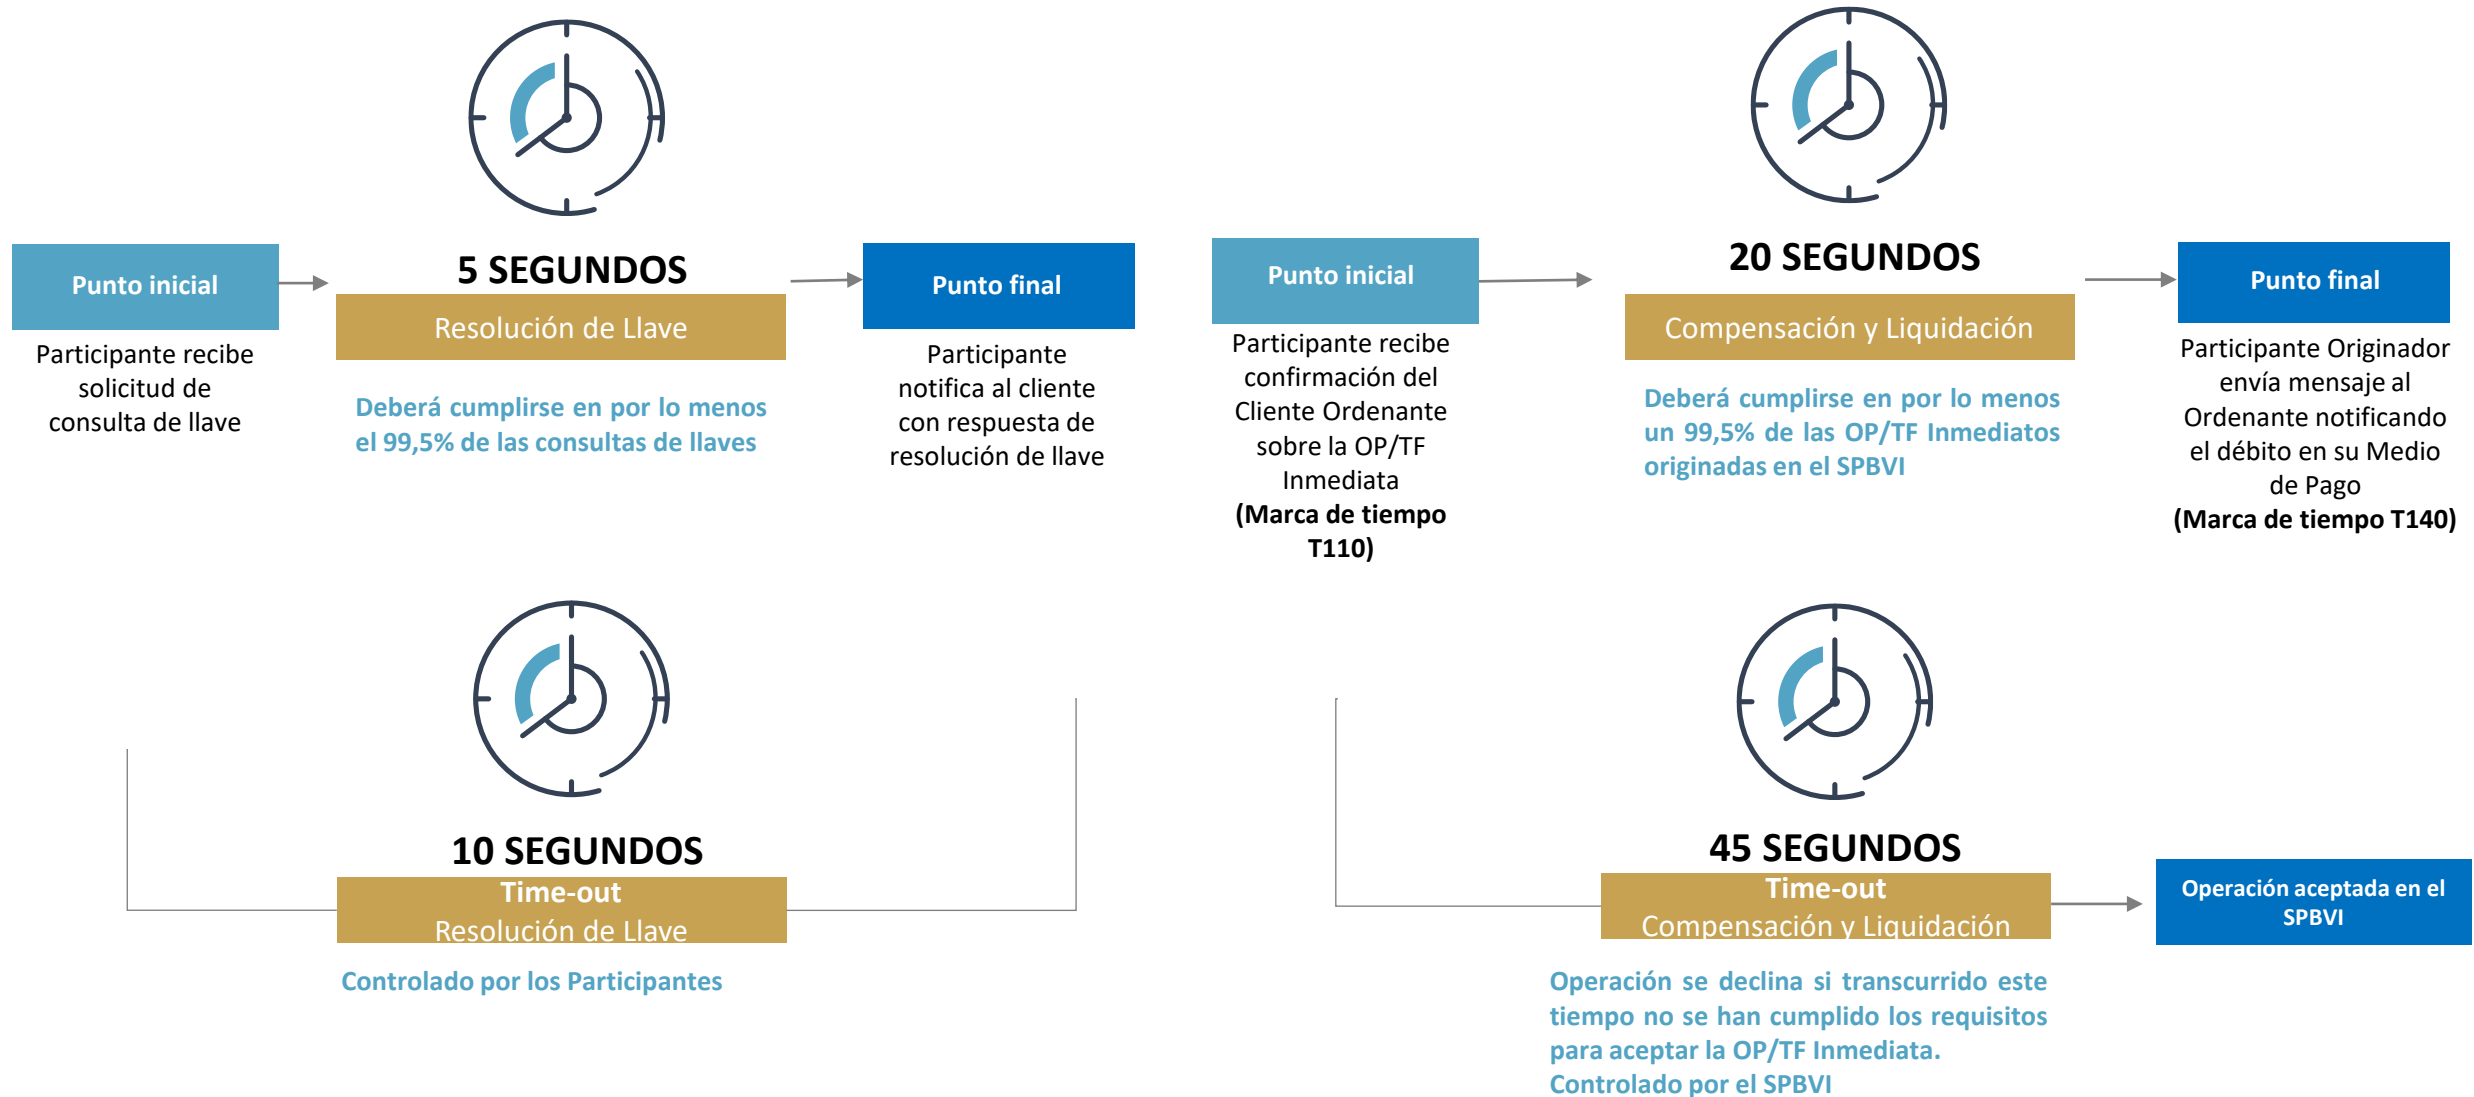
Punto inicial

Participante recibe solicitud de consulta de llave

5 SEGUNDOS

Resolución de Llave

Deberá cumplirse en por lo menos el 99,5% de las consultas de llaves

Punto final

Participante notifica al cliente con respuesta de resolución de llave

Punto inicial

Participante recibe confirmación del Cliente Ordenante sobre la OP/TF Inmediata **(Marca de tiempo T110)**

20 SEGUNDOS

Compensación y Liquidación

Deberá cumplirse en por lo menos un 99,5% de las OP/TF Inmediatos originadas en el SPBVI

Punto final

Participante Originador envía mensaje al Ordenante notificando el débito en su Medio de Pago **(Marca de tiempo T140)**

10 SEGUNDOS

Time-out
Resolución de Llave

Controlado por los Participantes

45 SEGUNDOS

Time-out
Compensación y Liquidación

Operación aceptada en el SPBVI

Operación se declina si transcurrido este tiempo no se han cumplido los requisitos para aceptar la OP/TF Inmediata. Controlado por el SPBVI